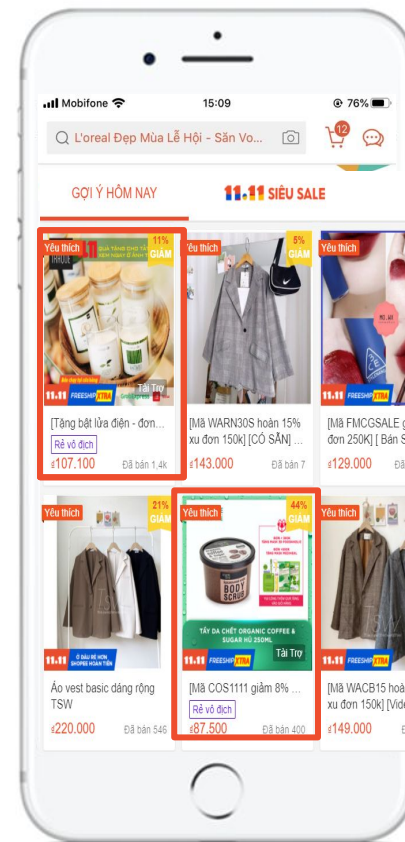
Mobifone 15:09 76%

L'oreal Đẹp Mùa Lễ Hội - Săn Vo...

12

GỢI Ý HÔM NAY

11.11 SIÊU SALE

Yêu thích
11% GIẢM
11.11 FREESHIP XTRA
Tài Trợ
[Tặng bật lửa điện - đơn...
Rẻ vô địch
₫107.100
Đã bán 1,4k

Yêu thích
5% GIẢM
11.11 FREESHIP XTRA
[Mã WARN30S hoàn 15% xu đơn 150k] [CÓ SẴN] ...
₫143.000
Đã bán 7

Yêu thích
11.11 FREESHIP XTRA
[Mã FMCGSALE g đơn 250K] [ Bán S
₫129.000
Đã

Yêu thích
21% GIẢM
11.11
Áo vest basic dáng rộng TSW
₫220.000
Đã bán 546

Yêu thích
44% GIẢM
BODY SCRUB
TẨY DA CHẾT ORGANIC COFFEE & SUGAR HŨ 250ML
11.11 FREESHIP XTRA
Tài Trợ
[Mã COS1111 giảm 8% ...
Rẻ vô địch
₫87.500
Đã bán 400

Yêu thích
11.11 FREESHIP XTRA
[Mã WACB15 hoà xu đơn 150k] [Vide
₫149.000